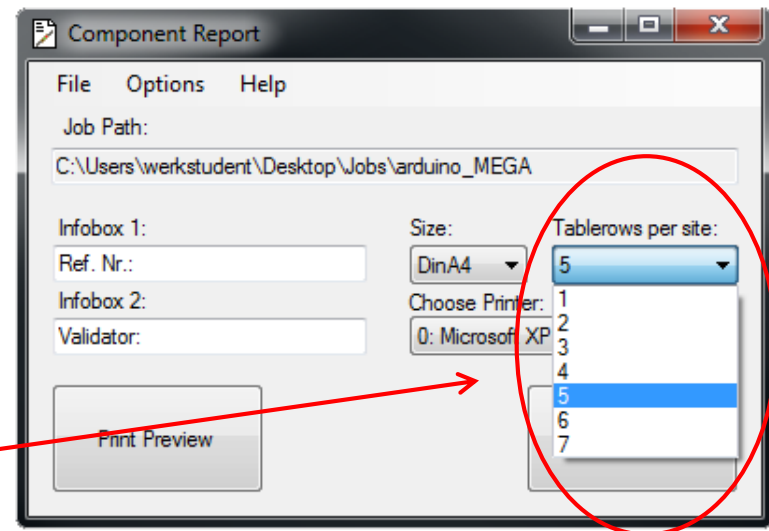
Component Report

File Options Help

Job Path:

C:\Users\werkstudent\Desktop\Jobs\arduino_MEGA

Infobox 1:

Ref. Nr.:

Infobox 2:

Validator:

Size:

DinA4

Choose Printer:

0: Microsoft XP

Tablerows per site:

5

1
2
3
4
5
6
7

Print Preview